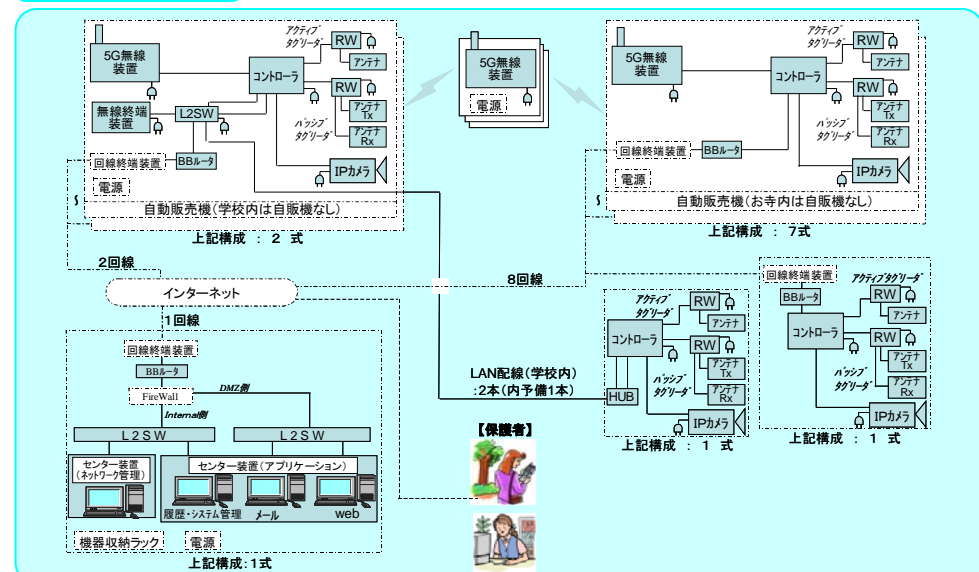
5G無線装置

アクティブタグリーダ

RW

アンテナ

コントローラ

RW

無線終端装置

L2SW

アンテナTx

パッシブタグリーダ

アンテナRx

回線終端装置

BBルータ

IPカメラ

電源

自動販売機（学校内は自販機なし）

上記構成 ： 2 式

5G無線装置

電源

5G無線装置

アクティブタグリーダ

RW

アンテナ

コントローラ

RW

アンテナTx

パッシブタグリーダ

アンテナRx

回線終端装置

BBルータ

IPカメラ

電源

自動販売機（お寺内は自販機なし）

上記構成 ： 7式

2回線

8回線

インターネット

1回線

回線終端装置

BBルータ

FireWall

DMZ側

Internal側

L２ＳＷ

L２ＳＷ

センター装置（ネットワーク管理）

センター装置（アプリケーション）

履歴・システム管理

メール

web

機器収納ラック

電源

上記構成：1式

LAN配線（学校内）:2本（内予備1本）

【保護者】

アクティブタグリーダ

RW

アンテナ

コントローラ

RW

アンテナTx

パッシブタグリーダ

アンテナRx

HUB

IPカメラ

上記構成 ： 1 式

回線終端装置

BBルータ

アクティブタグリーダ

RW

アンテナ

コントローラ

RW

アンテナTx

パッシブタグリーダ

アンテナRx

IPカメラ

上記構成 ： 1 式